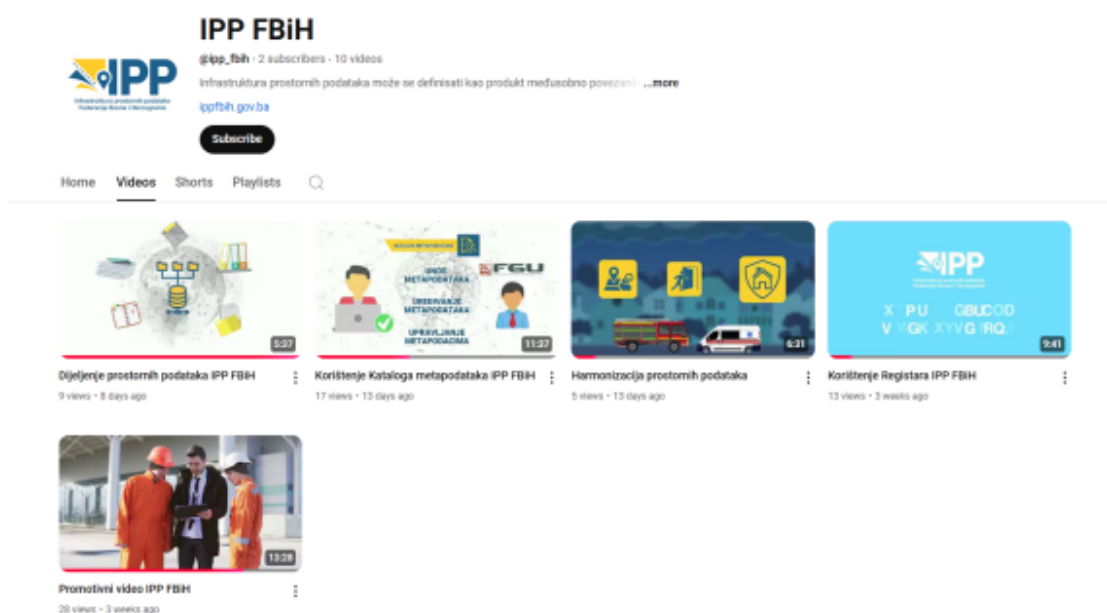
IPP
Infrastruktura prostornih podataka Federacije Bosne i Hercegovine

IPP FBiH
@ipp_fbih · 2 subscribers · 10 videos
Infrastruktura prostornih podataka može se definisati kao produkt međusobno povezanih ...more
ippfbih.gov.ba
Subscribe

Home Videos Shorts Playlists

5:27
Dijeljenje prostornih podataka IPP FBiH
9 views · 8 days ago

UNOS METAPODATAKA
UREĐIVANJE METAPODATAKA
UPRAVLJANJE METAPODACIMA
FGU
11:37
Korištenje Kataloga metapodataka IPP FBiH
17 views · 13 days ago

6:31
Harmonizacija prostornih podataka
5 views · 13 days ago

IPP
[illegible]
9:41
Korištenje Registara IPP FBiH
13 views · 3 weeks ago

13:28
Promotivni video IPP FBiH
28 views · 3 weeks ago